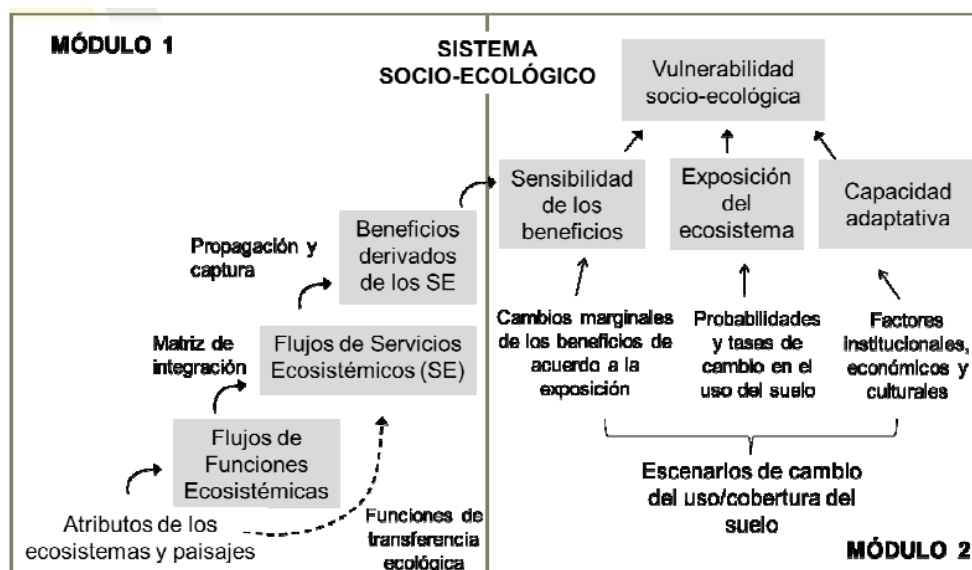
MÓDULO 1

SISTEMA SOCIO-ECOLÓGICO

Vulnerabilidad socio-ecológica

Sensibilidad de los beneficios

Exposición del ecosistema

Capacidad adaptativa

Propagación y captura

Beneficios derivados de los SE

Matriz de integración

Flujos de Servicios Ecosistémicos (SE)

Flujos de Funciones Ecosistémicas

Atributos de los ecosistemas y paisajes

Funciones de transferencia ecológica

Cambios marginales de los beneficios de acuerdo a la exposición

Probabilidades y tasas de cambio en el uso del suelo

Factores institucionales, económicos y culturales

Escenarios de cambio del uso/cobertura del suelo

MÓDULO 2